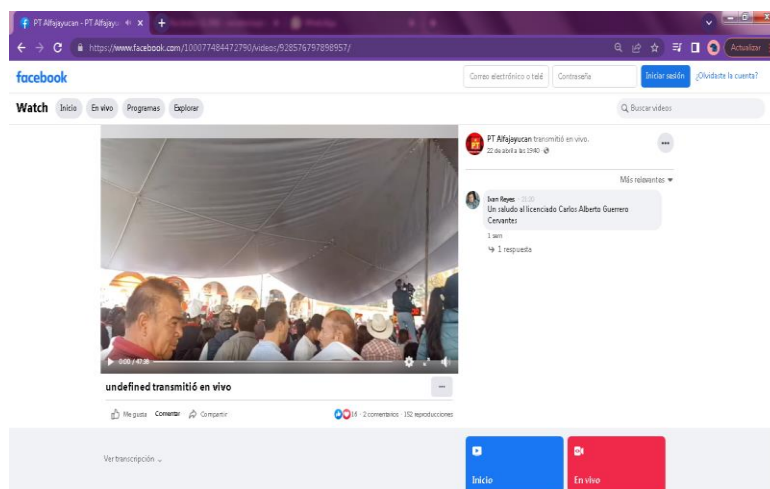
PT Alfajayucan - PT Alfajayu ×

https://www.facebook.com/100077484472790/videos/928576797898957/

Actualizar

facebook

Correo electrónico o telé

Contraseña

Iniciar sesión

¿Olvidaste la cuenta?

Watch Inicio En vivo Programas Explorar

Buscar videos

PT Alfajayucan transmitió en vivo.
22 de abril a las 19:40

Más relevantes

Ivan Reyes
Un saludo al licenciado Carlos Alberto Guerrero Cervantes

1 sem

1 respuesta

0:00 / 47:36

undefined transmitió en vivo

Me gusta Comentar Compartir

16 · 2 comentarios · 152 reproducciones

Ver transcripción

Inicio

En vivo